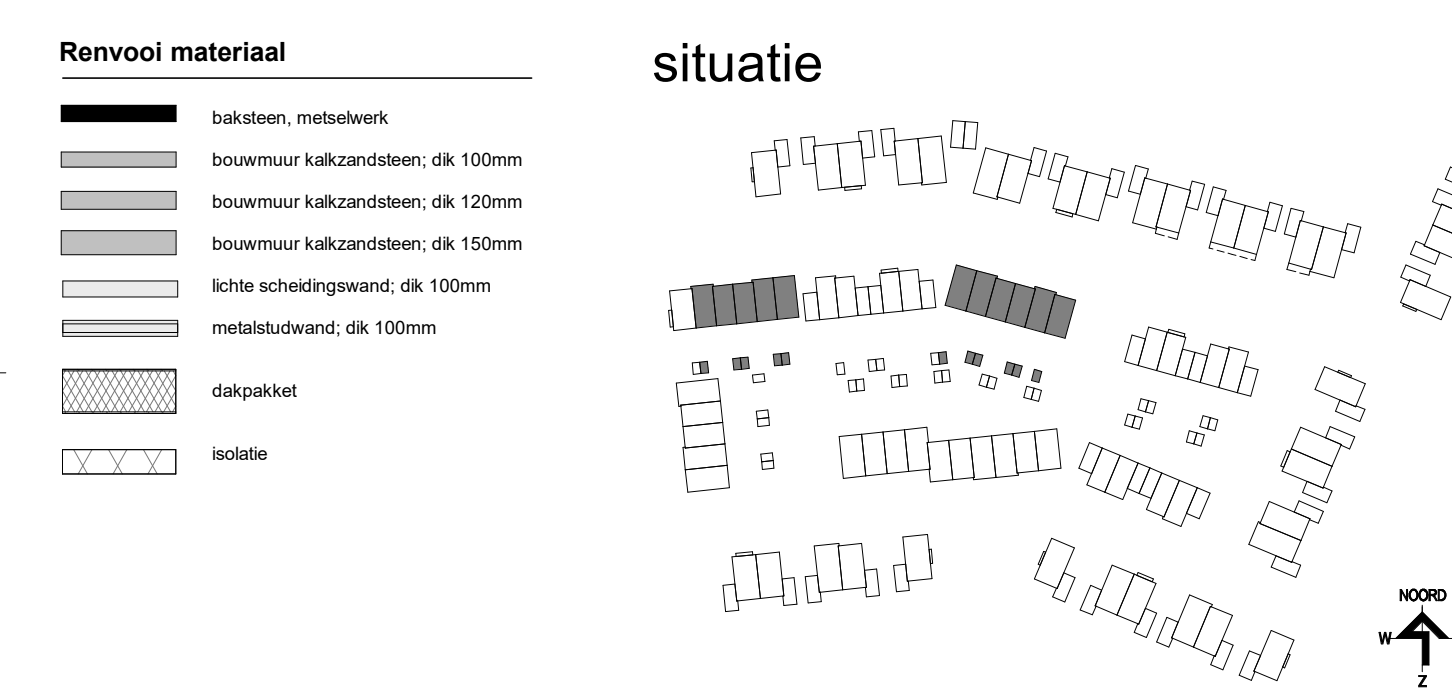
Renvooi materiaal

baksteen, metselwerk

bouwmuur kalkzandsteen; dik 100mm

bouwmuur kalkzandsteen; dik 120mm

bouwmuur kalkzandsteen; dik 150mm

lichte scheidingswand; dik 100mm

metalstudwand; dik 100mm

dakpakket

isolatie

situatie

NOORD

W

Z